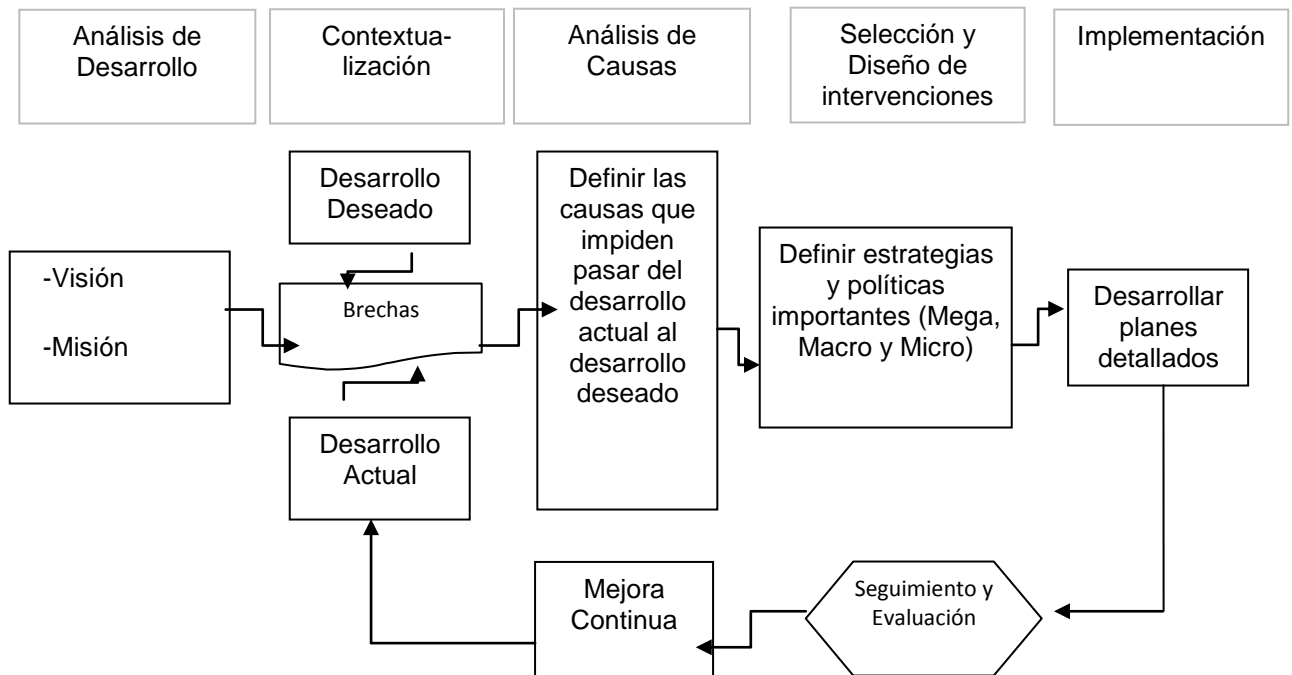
Análisis de Desarrollo

Contextualización

Análisis de Causas

Selección y Diseño de intervenciones

Implementación

Desarrollo Deseado

-Visión

-Misión

Brechas

Desarrollo Actual

Definir las causas que impiden pasar del desarrollo actual al desarrollo deseado

Definir estrategias y políticas importantes (Mega, Macro y Micro)

Desarrollar planes detallados

Seguimiento y Evaluación

Mejora Continua